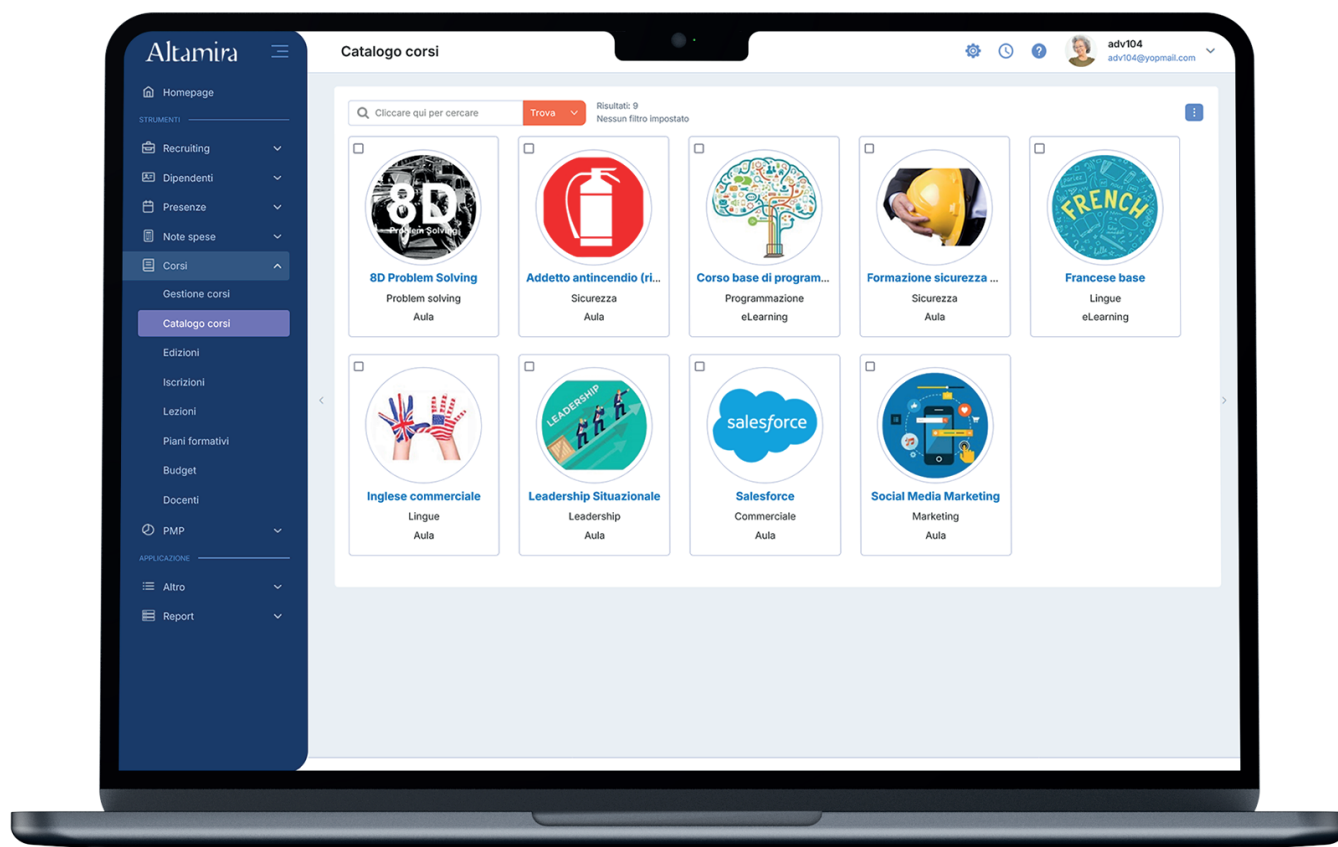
Altamira

Homepage

STRUMENTI

Recruiting

Dipendenti

Presenze

Note spese

Corsi

Gestione corsi

Catalogo corsi

Edizioni

Iscrizioni

Lezioni

Piani formativi

Budget

Docenti

PMP

APPLICAZIONE

Altro

Report

Catalogo corsi

adv104
adv104@yopmail.com

Cliccare qui per cercare

Trova

Risultati: 9
Nessun filtro impostato

8D
Problem Solving

8D Problem Solving
Problem solving
Aula

Addetto antincendio (ri...
Sicurezza
Aula

Corso base di program...
Programmazione
eLearning

Formazione sicurezza ...
Sicurezza
Aula

FRENCH

Francese base
Lingue
eLearning

Inglese commerciale
Lingue
Aula

LEADERSHIP

Leadership Situazionale
Leadership
Aula

salesforce

Salesforce
Commerciale
Aula

Social Media Marketing
Marketing
Aula